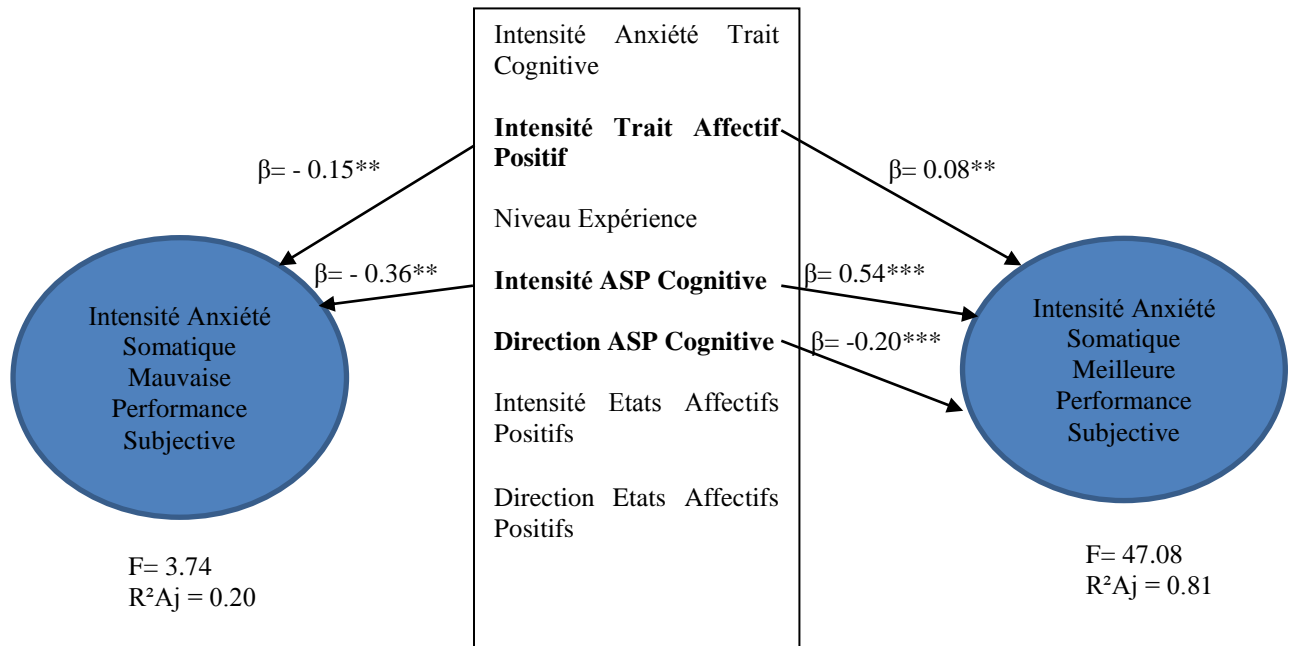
Intensité Anxiété Trait Cognitive

**Intensité Trait Affectif Positif**

Niveau Expérience

**Intensité ASP Cognitive**

**Direction ASP Cognitive**

Intensité Etats Affectifs Positifs

Direction Etats Affectifs Positifs

β= - 0.15**

β= - 0.36**

β= 0.08**

β= 0.54***

β= -0.20***

Intensité Anxiété Somatique Mauvaise Performance Subjective

F= 3.74
R²Aj = 0.20

Intensité Anxiété Somatique Meilleure Performance Subjective

F= 47.08
R²Aj = 0.81